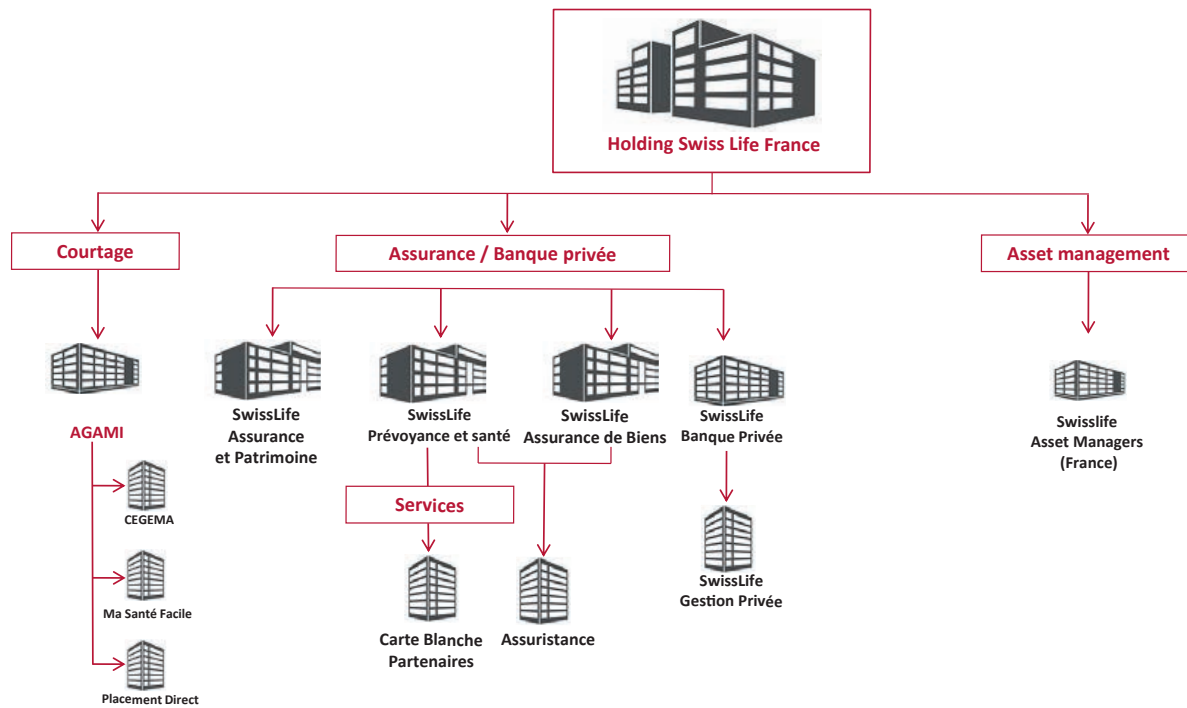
Holding Swiss Life France

Courtage

Assurance / Banque privée

Asset management

AGAMI

CEGEMA

Ma Santé Facile

Placement Direct

SwissLife Assurance et Patrimoine

SwissLife Prévoyance et santé

SwissLife Assurance de Biens

SwissLife Banque Privée

Services

Carte Blanche Partenaires

Assuristance

SwissLife Gestion Privée

Swisslife Asset Managers (France)